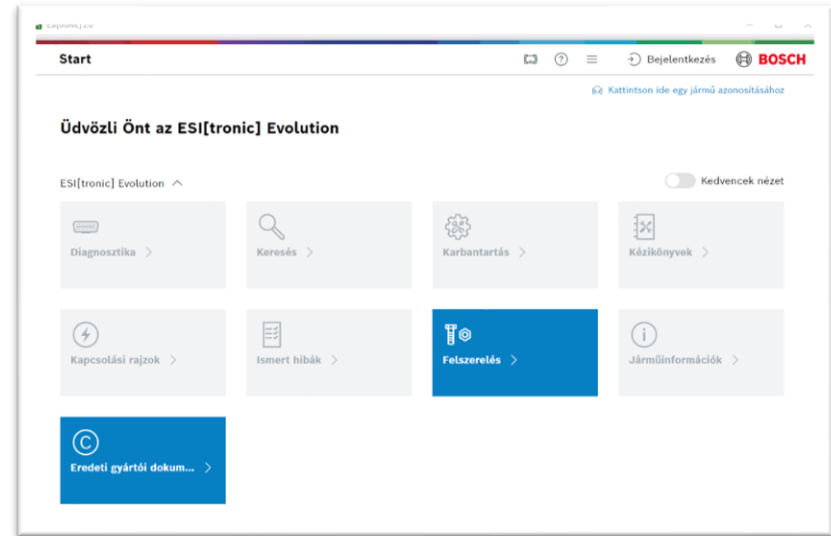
ESI[tronic] 2.0

Start

Bejelentkezés BOSCH

Kattintson ide egy jármű azonosításához

Üdvözli Önt az ESI[tronic] Evolution

ESI[tronic] Evolution

Kedvencek nézet

Diagnosztika >

Keresés >

Karbantartás >

Kézikönyvek >

Kapcsolási rajzok >

Ismert hibák >

Felszerelés >

Járműinformációk >

Eredeti gyártói dokum... >